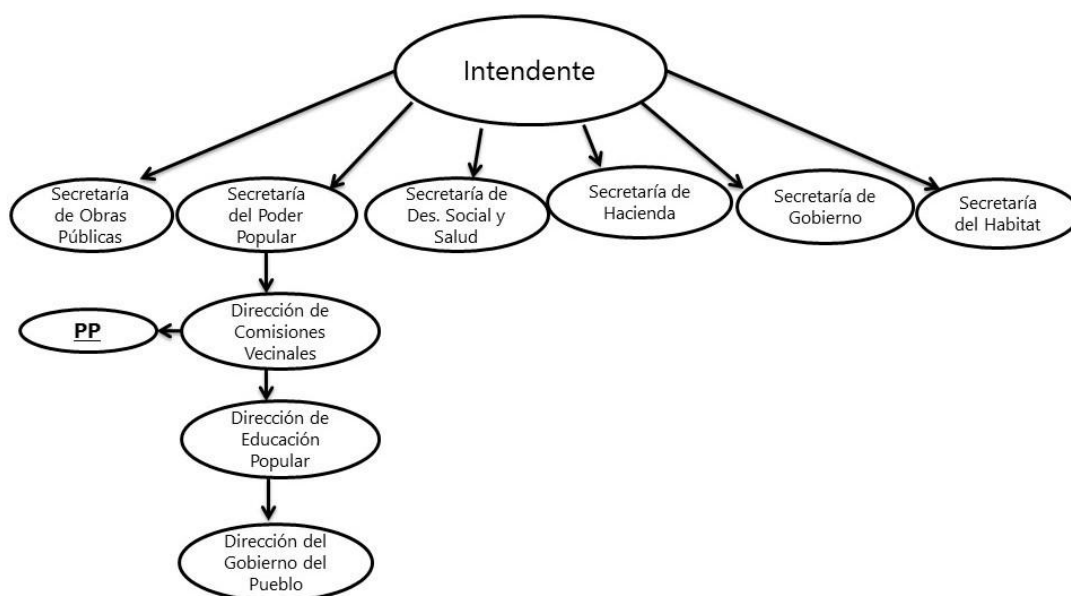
Intendente

Secretaría de Obras Públicas

Secretaría del Poder Popular

Secretaría de Des. Social y Salud

Secretaría de Hacienda

Secretaría de Gobierno

Secretaría del Habitat

PP

Dirección de Comisiones Vecinales

Dirección de Educación Popular

Dirección del Gobierno del Pueblo